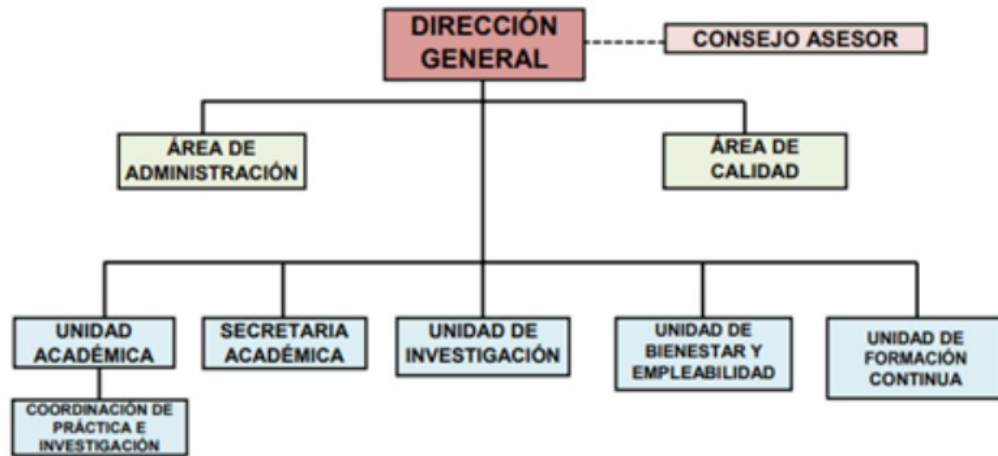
DIRECCIÓN GENERAL

CONSEJO ASESOR

ÁREA DE ADMINISTRACIÓN

ÁREA DE CALIDAD

UNIDAD ACADÉMICA

SECRETARIA ACADÉMICA

UNIDAD DE INVESTIGACIÓN

UNIDAD DE BIENESTAR Y EMPLEABILIDAD

UNIDAD DE FORMACIÓN CONTINUA

COORDINACIÓN DE PRÁCTICA E INVESTIGACIÓN